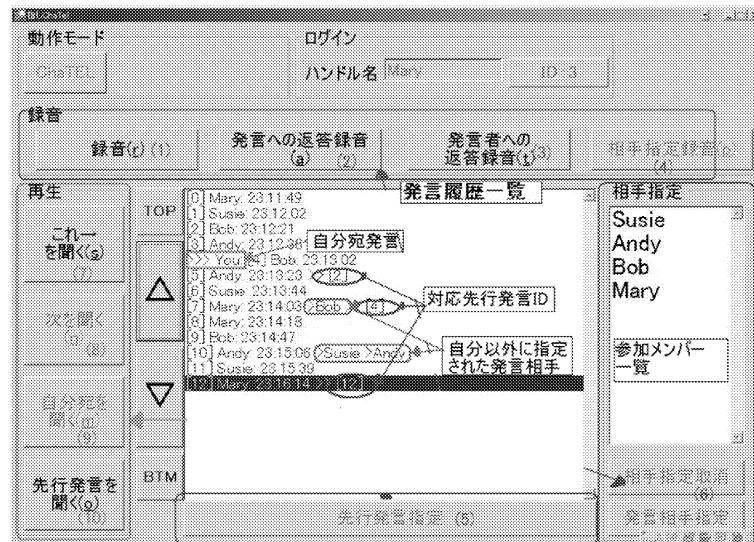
動作モード
ChaTEL
ログイン
ハンドル名 Mary
ID=3

録音
録音(r) (1)
発言への返答録音(a) (2)
発言者への返答録音(t)(3)
相手指定録音(p) (4)

再生
これーを聞く(s) (7)
次を聞く(n) (8)
自分宛を聞く(m) (9)
先行発言を聞く(o) (10)

TOP
BTM

発言履歴一覧
[0] Mary: 23:11:49
[1] Susie: 23:12:02
[2] Bob: 23:12:21
[3] Andy: 23:12:36
>> You [4] Bob: 23:13:02
[5] Andy: 23:13:23 >[2]
[6] Susie: 23:13:44
[7] Mary: 23:14:03 >Bob >[4]
[8] Mary: 23:14:18
[9] Bob: 23:14:47
[10] Andy: 23:15:06 >Susie >Andy
[11] Susie: 23:15:39
[12] Mary: 23:16:14 >[12]

自分宛発言
対応先行発言ID
自分以外に指定された発言相手

先行発言指定 (5)

相手指定
Susie
Andy
Bob
Mary
参加メンバー一覧
相手指定取消 (6)
発言相手指定